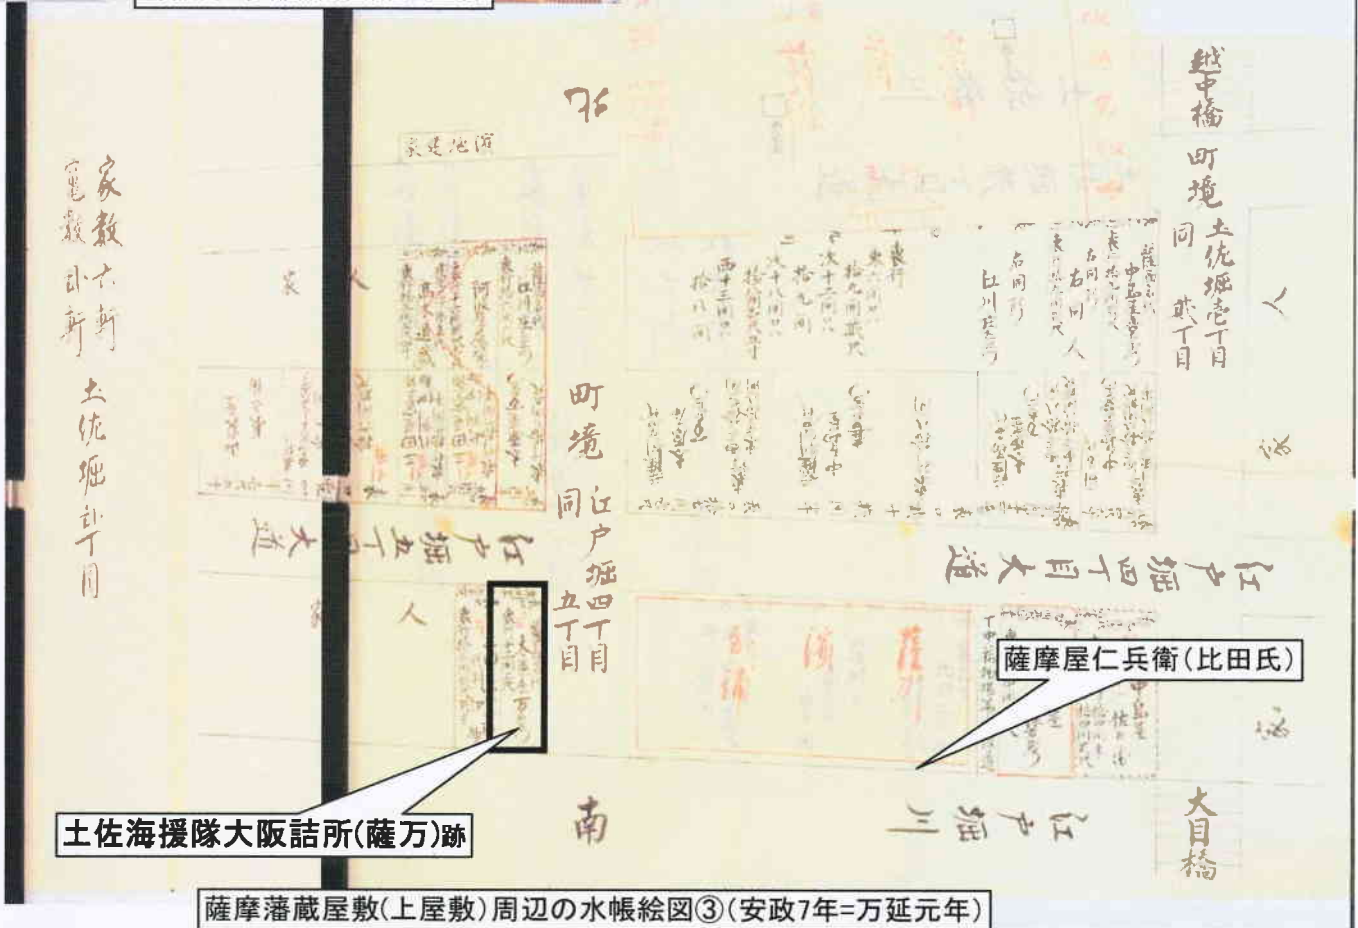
越中橋

町境
同 土佐堀壱丁目
弐丁目

北

家数六軒
竈数弐軒
土佐堀弐丁目

町境
同 江戸堀四丁目
五丁目

江戸堀五丁目大道

江戸堀四丁目大道

薩摩屋仁兵衛(比田氏)

土佐海援隊大阪詰所(薩万)跡

南

江戸堀三

大目橋

薩摩藩蔵屋敷(上屋敷)周辺の水帳絵図③(安政7年=万延元年)